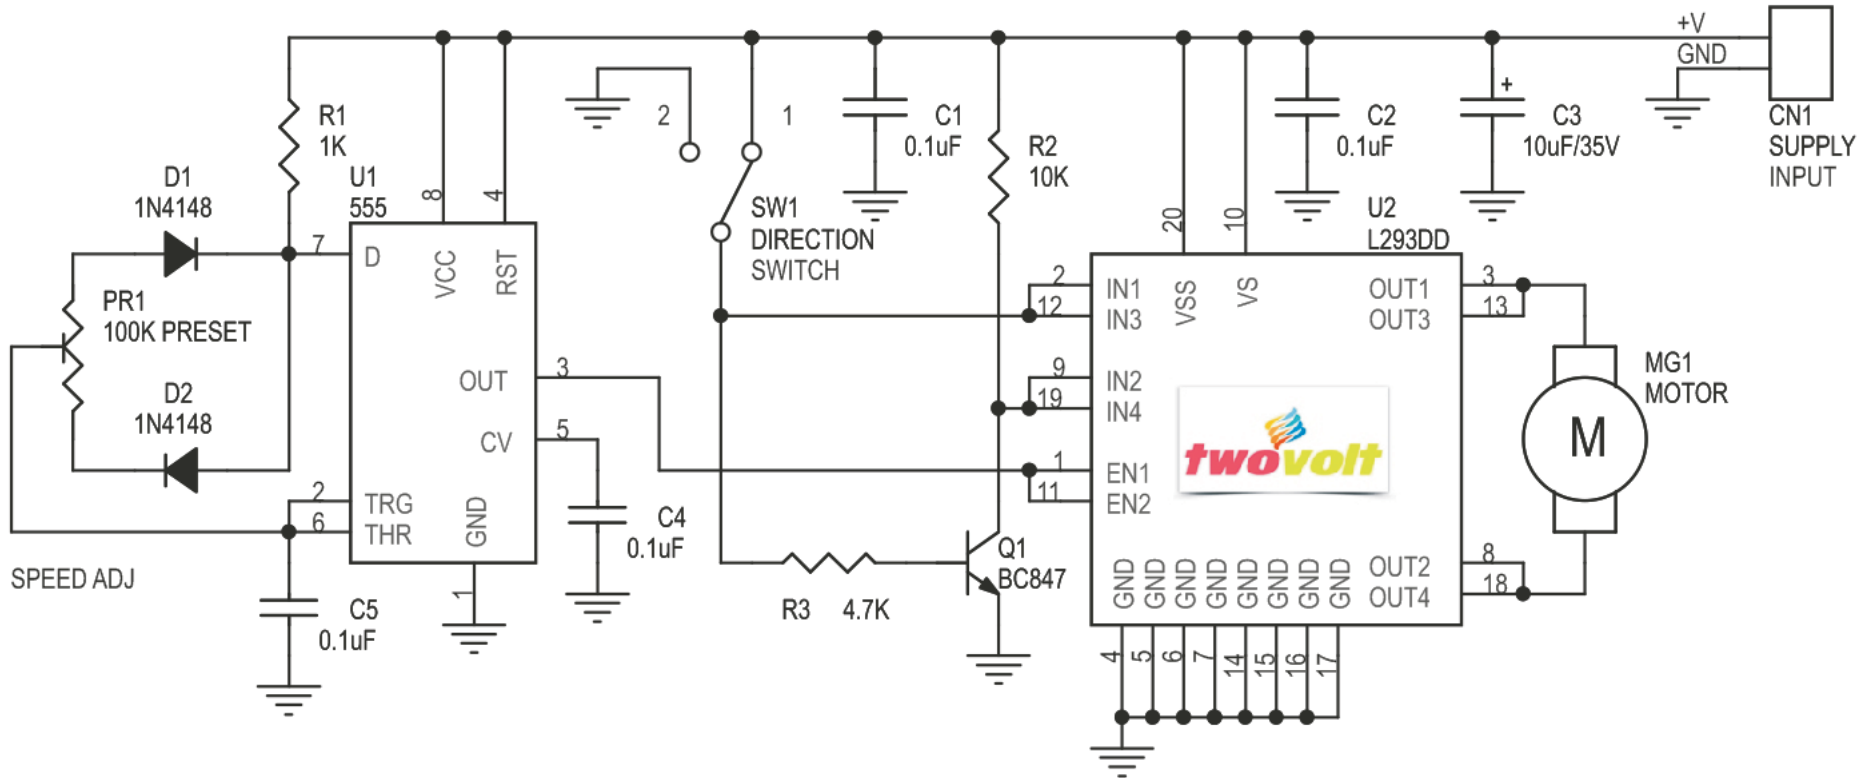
+V
GND
CN1
SUPPLY
INPUT

R1
1K

U1
555

D1
1N4148

PR1
100K PRESET

D2
1N4148

SPEED ADJ

8
4
7
D
VCC
RST
OUT
3
CV
5
2
TRG
6
THR
GND
1

C5
0.1uF

C4
0.1uF

2
1
SW1
DIRECTION
SWITCH

C1
0.1uF

R2
10K

R3 4.7K

Q1
BC847

C2
0.1uF

C3
10uF/35V
+

U2
L293DD

20
10
2
IN1
12
IN3
VSS
VS
OUT1
OUT3
3
13
9
IN2
19
IN4
1
EN1
11
EN2

twovolt

MG1
MOTOR
M

GND GND GND GND GND GND GND GND
OUT2
OUT4
8
18
4 5 6 7 14 15 16 17